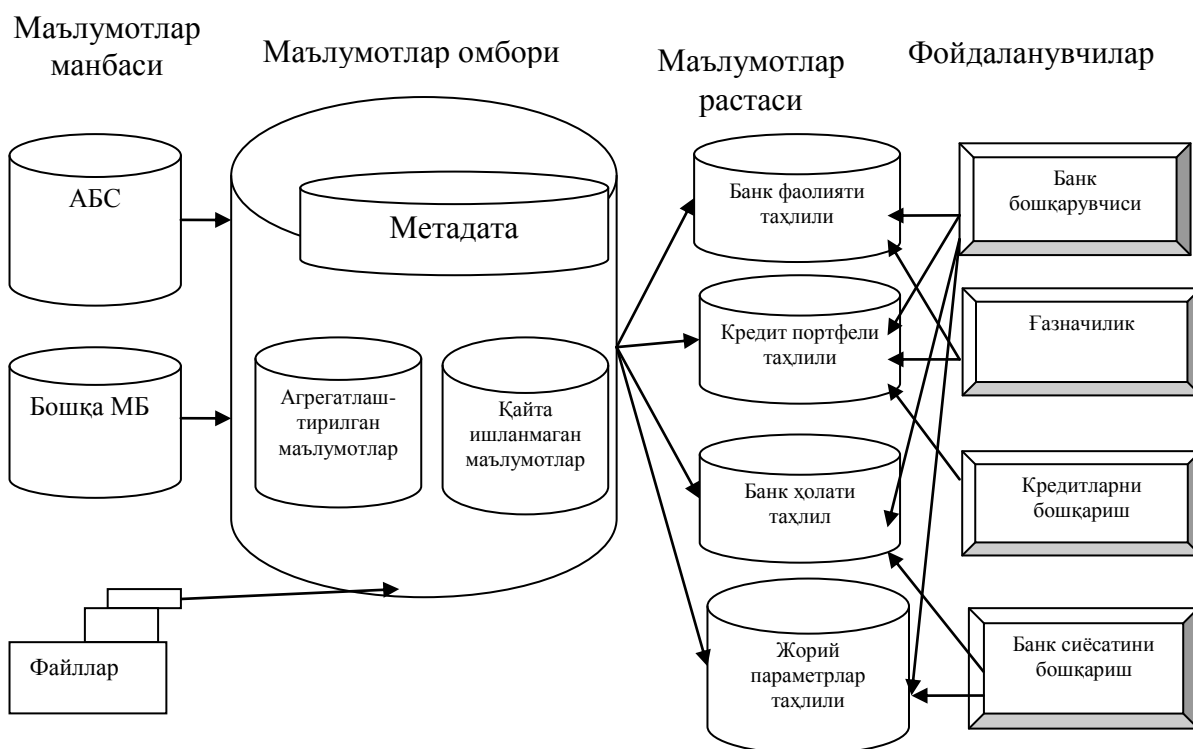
Маълумотлар манбаси

Маълумотлар омбори

Маълумотлар растаси

Фойдаланувчилар

АБС

Бошқа МБ

Файллар

Метадата

Агрегатлаштирилган маълумотлар

Қайта ишланмаган маълумотлар

Банк фаолияти таҳлили

Кредит портфели таҳлили

Банк ҳолати таҳлил

Жорий параметрлар таҳлили

Банк бошқарувчиси

Ғазначилик

Кредитларни бошқариш

Банк сиёсатини бошқариш